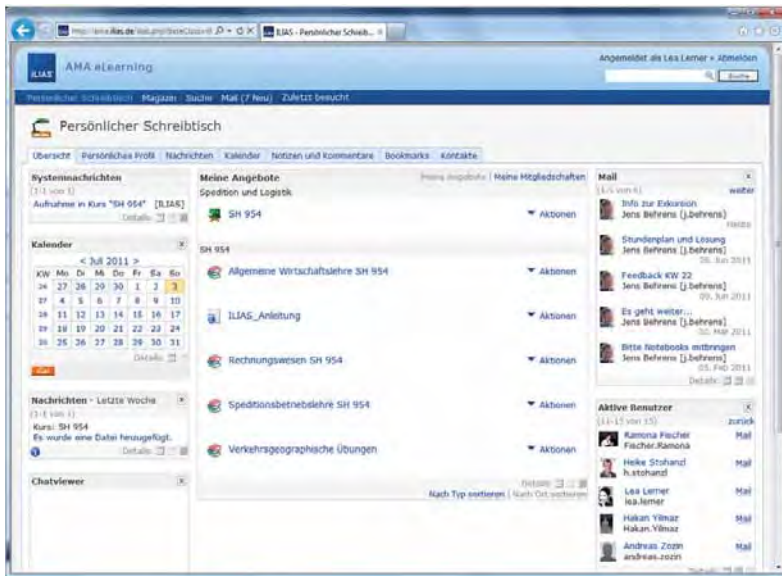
http://ama.ilias.de/ilias.php?baseClass=Il ILIAS - Persönlicher Schreib...

ILIAS AMA eLearning

Angemeldet als Lea Lerner • Abmelden

Suche

Persönlicher Schreibtisch Magazin Suche Mail (7 Neu) Zuletzt besucht

Persönlicher Schreibtisch

Übersicht Persönliches Profil Nachrichten Kalender Notizen und Kommentare Bookmarks Kontakte

Systemnachrichten
(1-1 von 1)
Aufnahme in Kurs "SH 954" [ILIAS]
Details

Kalender
< Juli 2011 >

| KW | Mo | Di | Mi | Do | Fr | Sa | So |
|---|---|---|---|---|---|---|---|
| 26 | 27 | 28 | 29 | 30 | 1 | 2 | 3 |
| 27 | 4 | 5 | 6 | 7 | 8 | 9 | 10 |
| 28 | 11 | 12 | 13 | 14 | 15 | 16 | 17 |
| 29 | 18 | 19 | 20 | 21 | 22 | 23 | 24 |
| 30 | 25 | 26 | 27 | 28 | 29 | 30 | 31 |

Details
iCal

Nachrichten - Letzte Woche
(1-1 von 1)
Kurs: SH 954
Es wurde eine Datei hinzugefügt.
Details

Chatviewer

Meine Angebote
Meine Angebote | Meine Mitgliedschaften
Spedition und Logistik
SH 954 Aktionen
SH 954
Allgemeine Wirtschaftslehre SH 954 Aktionen
ILIAS_Anleitung Aktionen
Rechnungswesen SH 954 Aktionen
Speditionsbetriebslehre SH 954 Aktionen
Verkehrsgeographische Übungen Aktionen
Details
Nach Typ sortieren | Nach Ort sortieren

Mail
(1-5 von 6) weiter
Info zur Exkursion
Jens Behrens [j.behrens]
Heute
Stundenplan und Lösung
Jens Behrens [j.behrens]
26. Jun 2011
Feedback KW 22
Jens Behrens [j.behrens]
09. Jun 2011
Es geht weiter...
Jens Behrens [j.behrens]
30. Mai 2011
Bitte Notebooks mitbringen
Jens Behrens [j.behrens]
05. Feb 2011
Details

Aktive Benutzer
(11-15 von 15) zurück
Ramona Fischer
Fischer.Ramona Mail
Heike Stohanzl
h.stohanzl Mail
Lea Lerner
lea.lerner Mail
Hakan Yilmaz
Hakan.Yilmaz Mail
Andreas Zozin
andreas.zozin Mail